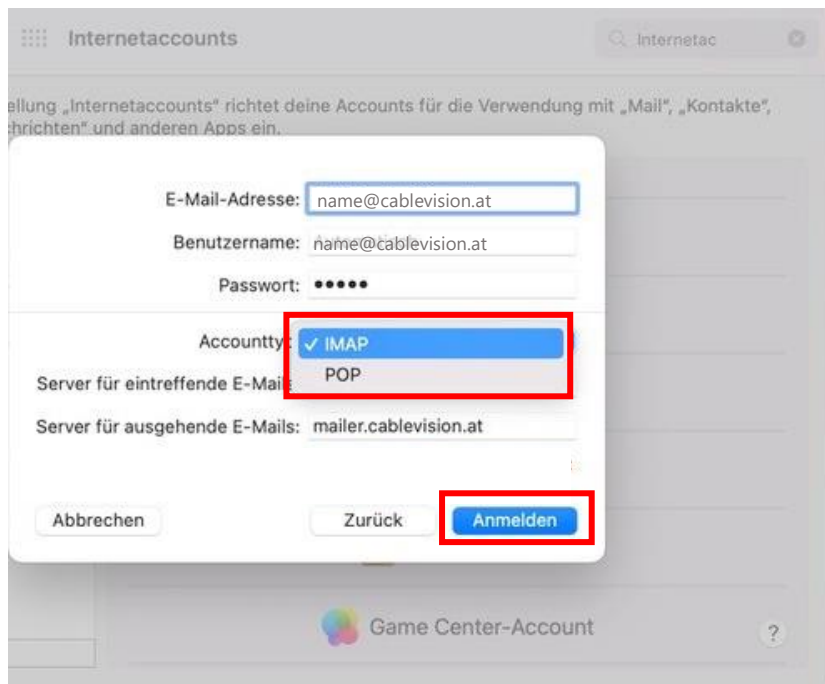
Internetaccounts

Internetac

ellung „Internetaccounts" richtet deine Accounts für die Verwendung mit „Mail", „Kontakte", chrichten" und anderen Apps ein.

E-Mail-Adresse: name@cablevision.at

Benutzername: name@cablevision.at

Passwort: •••••

Accountty: ✓ IMAP

POP

Server für eintreffende E-Mail

Server für ausgehende E-Mails: mailer.cablevision.at

Abbrechen

Zurück

Anmelden

Game Center-Account

?